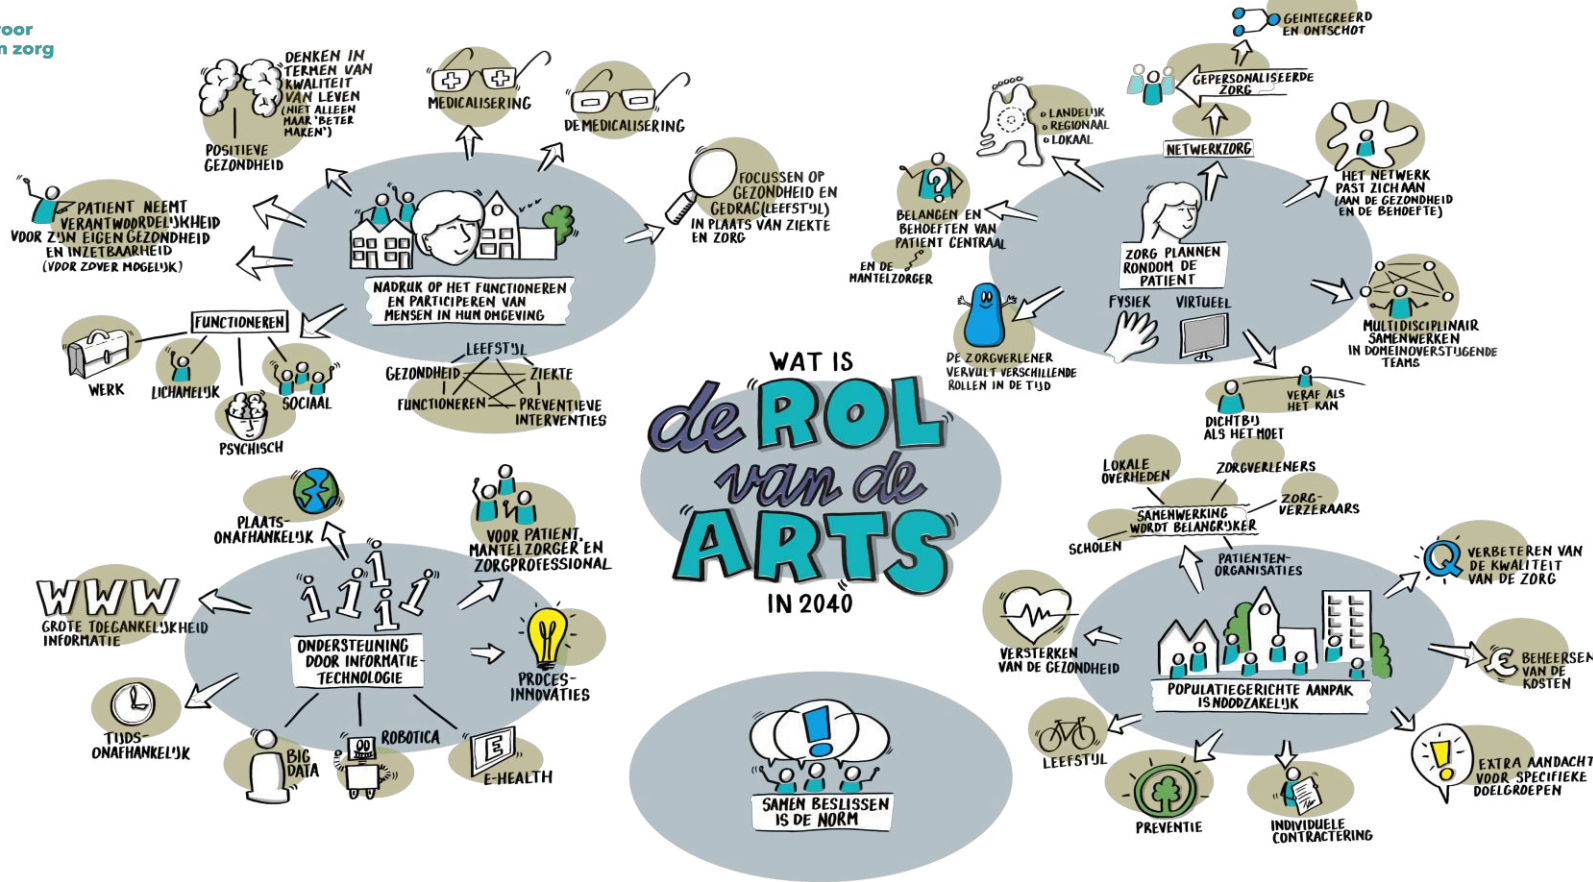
voor
n zorg

WAT IS
de ROL
van de
ARTS
IN 2040

DENKEN IN TERMEN VAN KWALITEIT VAN LEVEN (NIET ALLEEN MAAR 'BETER MAKEN')

POSITIEVE GEZONDHEID

MEDICALISERING

DEMEDICALISERING

FOCUSSEN OP GEZONDHEID EN GEDRAG (LEEFSTIJL) IN PLAATS VAN ZIEKTE EN ZORG

PATIENT NEEMT VERANTWOORDELIJKHEID VOOR ZIJN EIGEN GEZONDHEID EN INZETBAARHEID (VOOR ZOVER MOGELIJK)

NADRUK OP HET FUNCTIONEREN EN PARTICIPEREN VAN MENSEN IN HUN OMGEVING

FUNCTIONEREN

WERK

LICHAMELIJK

SOCIAAL

PSYCHISCH

LEEFSTIJL
GEZONDHEID
ZIEKTE
FUNCTIONEREN
PREVENTIEVE INTERVENTIES

GEINTEGREERD EN ONTSCHOT

GEPERSONALISEERDE ZORG

NETWERKZORG

LANDELIJK
REGIONAAL
LOKAAL

HET NETWERK PAST ZICH AAN (AAN DE GEZONDHEID EN DE BEHOEFTE)

BELANGEN EN BEHOEFTEN VAN PATIENT CENTRAAL

EN DE MANTELZORGER

ZORG PLANNEN RONDOM DE PATIENT

FYSIEK
VIRTUEEL

DE ZORGVERLENER VERVULT VERSCHILLENDE ROLLEN IN DE TIJD

MULTIDISCIPLINAIR SAMENWERKEN IN DOMEINOVERSTIJGENDE TEAMS

VERAF ALS HET KAN

DICHTBIJ ALS HET MOET

PLAATS-ONAFHANKELIJK

VOOR PATIENT, MANTELZORGER EN ZORGPROFESSIONAL

WWW

GROTE TOEGANKELIJKHEID INFORMATIE

ONDERSTEUNING DOOR INFORMATIE-TECHNOLOGIE

PROCES-INNOVATIES

TIJDS-ONAFHANKELIJK

BIG DATA

ROBOTICA

E-HEALTH

SAMEN BESLISSEN IS DE NORM

LOKALE OVERHEDEN

ZORGVERLENERS

ZORG-VERZEKERAARS

SAMENWERKING WORDT BELANGRIJKER

SCHOLEN

PATIENTEN-ORGANISATIES

VERBETEREN VAN DE KWALITEIT VAN DE ZORG

VERSTERKEN VAN DE GEZONDHEID

POPULATIEGERICHTE AANPAK IS NOODZAKELIJK

BEHEERSEN VAN DE KOSTEN

LEEFSTIJL

PREVENTIE

INDIVIDUELE CONTRACTERING

EXTRA AANDACHT VOOR SPECIFIEKE DOELGROEPEN